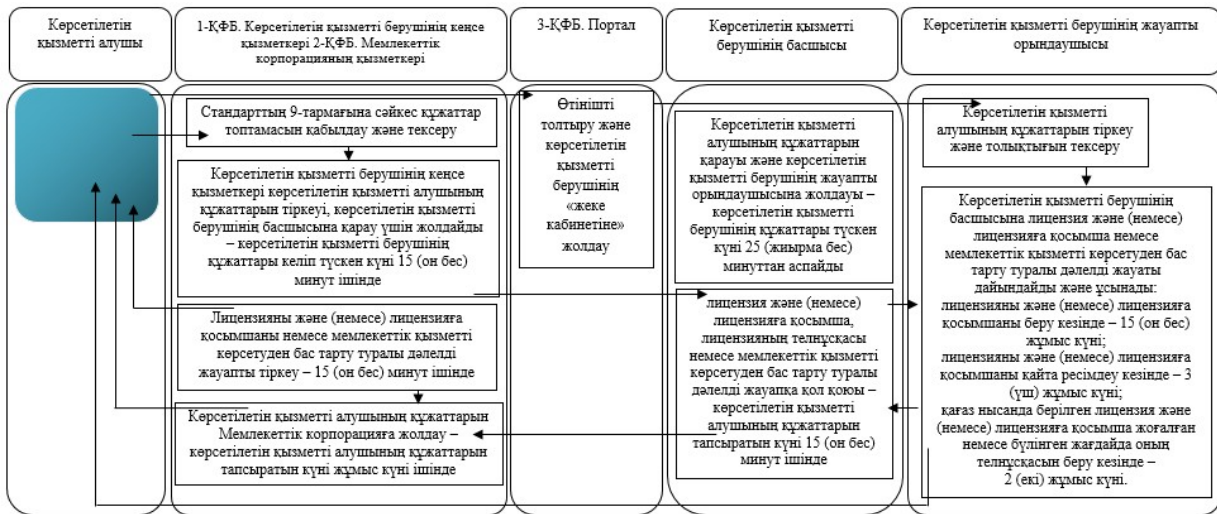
Көрсетілетін қызметті алушы

1-ҚФБ. Көрсетілетін қызметті берушінің кеңсе қызметкері 2-ҚФБ. Мемлекеттік корпорацияның қызметкері

3-ҚФБ. Портал

Көрсетілетін қызметті берушінің басшысы

Көрсетілетін қызметті берушінің жауапты орындаушысы

Стандарттың 9-тармағына сәйкес құжаттар топтамасын қабылдау және тексеру

Көрсетілетін қызметті берушінің кеңсе қызметкері көрсетілетін қызметті алушының құжаттарын тіркеуі, көрсетілетін қызметті берушінің басшысына қарау үшін жолдайды – көрсетілетін қызметті берушінің құжаттары келіп түскен күні 15 (он бес) минут ішінде

Лицензияны және (немесе) лицензияға қосымшаны немесе мемлекеттік қызметті көрсетуден бас тарту туралы дәлелді жауапты тіркеу – 15 (он бес) минут ішінде

Көрсетілетін қызметті алушының құжаттарын Мемлекеттік корпорацияға жолдау – көрсетілетін қызметті алушының құжаттарын тапсыратын күні жұмыс күні ішінде

Өтінішті толтыру және көрсетілетін қызметті берушінің «жеке кабинетіне» жолдау

Көрсетілетін қызметті алушының құжаттарын қарауы және көрсетілетін қызметті берушінің жауапты орындаушысына жолдауы – көрсетілетін қызметті берушінің құжаттары түскен күні 25 (жиырма бес) минуттан аспайды

лицензия және (немесе) лицензияға қосымша, лицензияның телнұсқасы немесе мемлекеттік қызметті көрсетуден бас тарту туралы дәлелді жауапқа қол қоюы – көрсетілетін қызметті алушының құжаттарын тапсыратын күні 15 (он бес) минут ішінде

Көрсетілетін қызметті алушының құжаттарын тіркеу және толықтығын тексеру

Көрсетілетін қызметті берушінің басшысына лицензия және (немесе) лицензияға қосымша немесе мемлекеттік қызметті көрсетуден бас тарту туралы дәлелді жауапты дайындайды және ұсынады: лицензияны және (немесе) лицензияға қосымшаны беру кезінде – 15 (он бес) жұмыс күні; лицензияны және (немесе) лицензияға қосымшаны қайта ресімдеу кезінде – 3 (үш) жұмыс күні; қағаз нысанда берілген лицензия және (немесе) лицензияға қосымша жоғалған немесе бүлінген жағдайда оның телнұсқасын беру кезінде – 2 (екі) жұмыс күні.